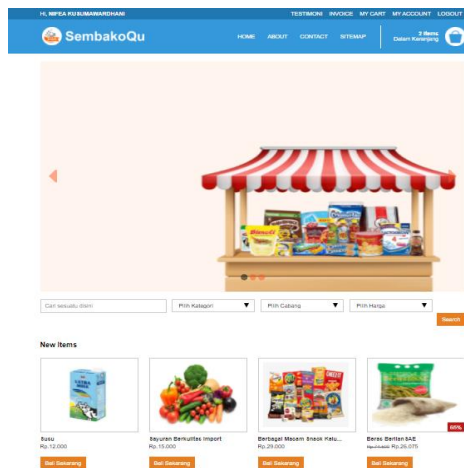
HI, NIPEA KUSUMAWARDHANI

TESTIMONI INVOICE MY CART MY ACCOUNT LOGOUT

SembakoQu

HOME ABOUT CONTACT SITEMAP

2 Items Dalam Keranjang

Cari sesuatu disini

Pilih Kategori

Pilih Cabang

Pilih Harga

Search

New Items

Susu
Rp.12.000
Beli Sekarang

Sayuran Berkualitas Import
Rp.15.000
Beli Sekarang

Berbagai Macam Snack Halu...
Rp.29.000
Beli Sekarang

Beras Bantan 5KE
Rp.26.075
Beli Sekarang

65%